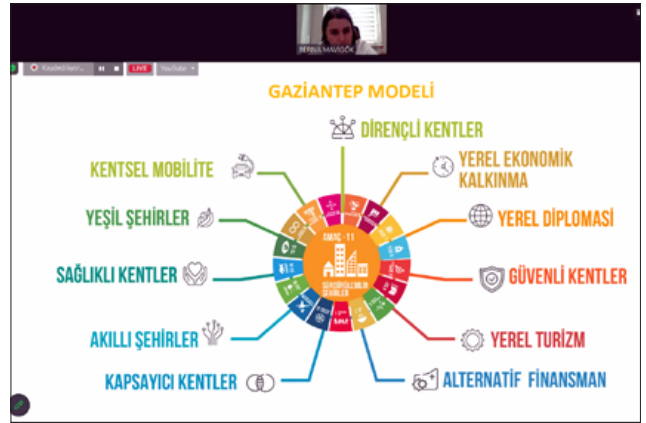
BERNA MAVİGÖK

Kaydediliyor... LIVE YouTube

GAZİANTEP MODELİ

DİRENÇLİ KENTLER

KENTSEL MOBİLİTE

YEREL EKONOMİK KALKINMA

YEŞİL ŞEHİRLER

YEREL DİPLOMASİ

AMAÇ - 11

SÜRDÜRÜLEBİLİR ŞEHİRLER

SAĞLIKLI KENTLER

GÜVENLİ KENTLER

AKILLI ŞEHİRLER

YEREL TURİZM

KAPSAYICI KENTLER

ALTERNATİF FİNANSMAN